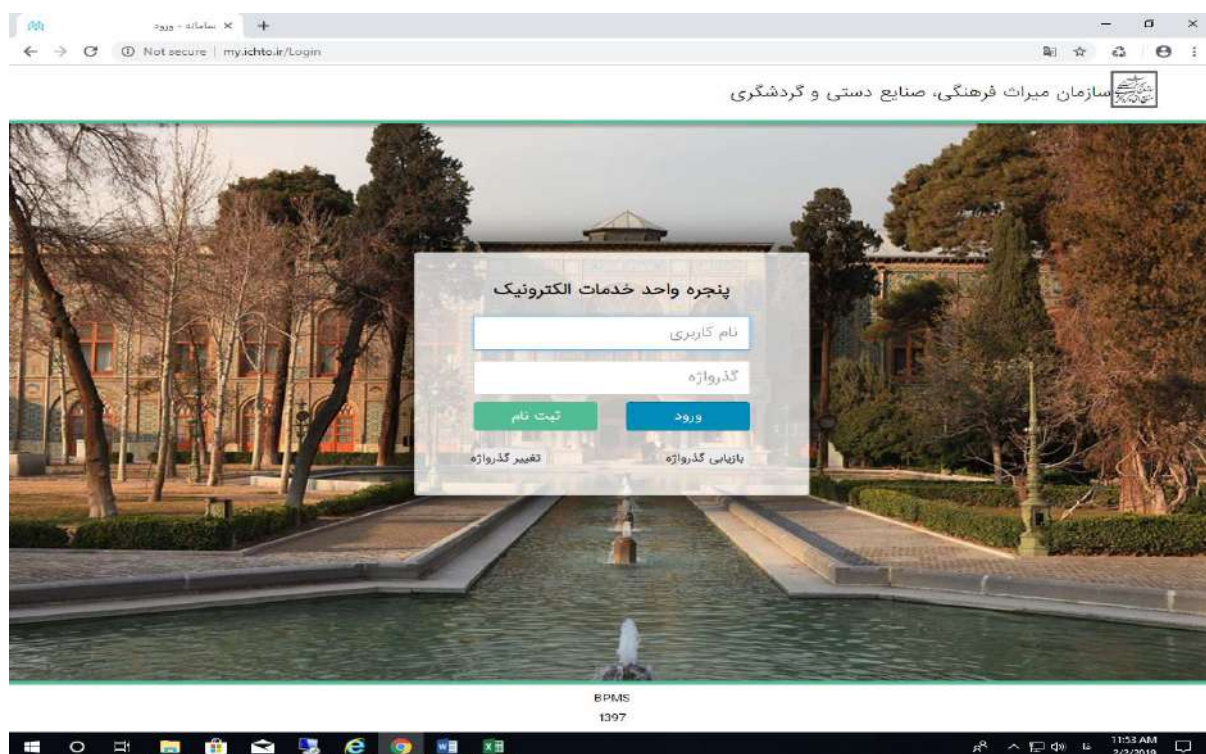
سامانه - ورود
Not secure | my.ichto.ir/Login

سازمان میراث فرهنگی، صنایع دستی و گردشگری

پنجره واحد خدمات الکترونیک

نام کاربری

گذرواژه

ورود

ثبت نام

بازیابی گذرواژه

تغییر گذرواژه

BPMS
1397

11:53 AM
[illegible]